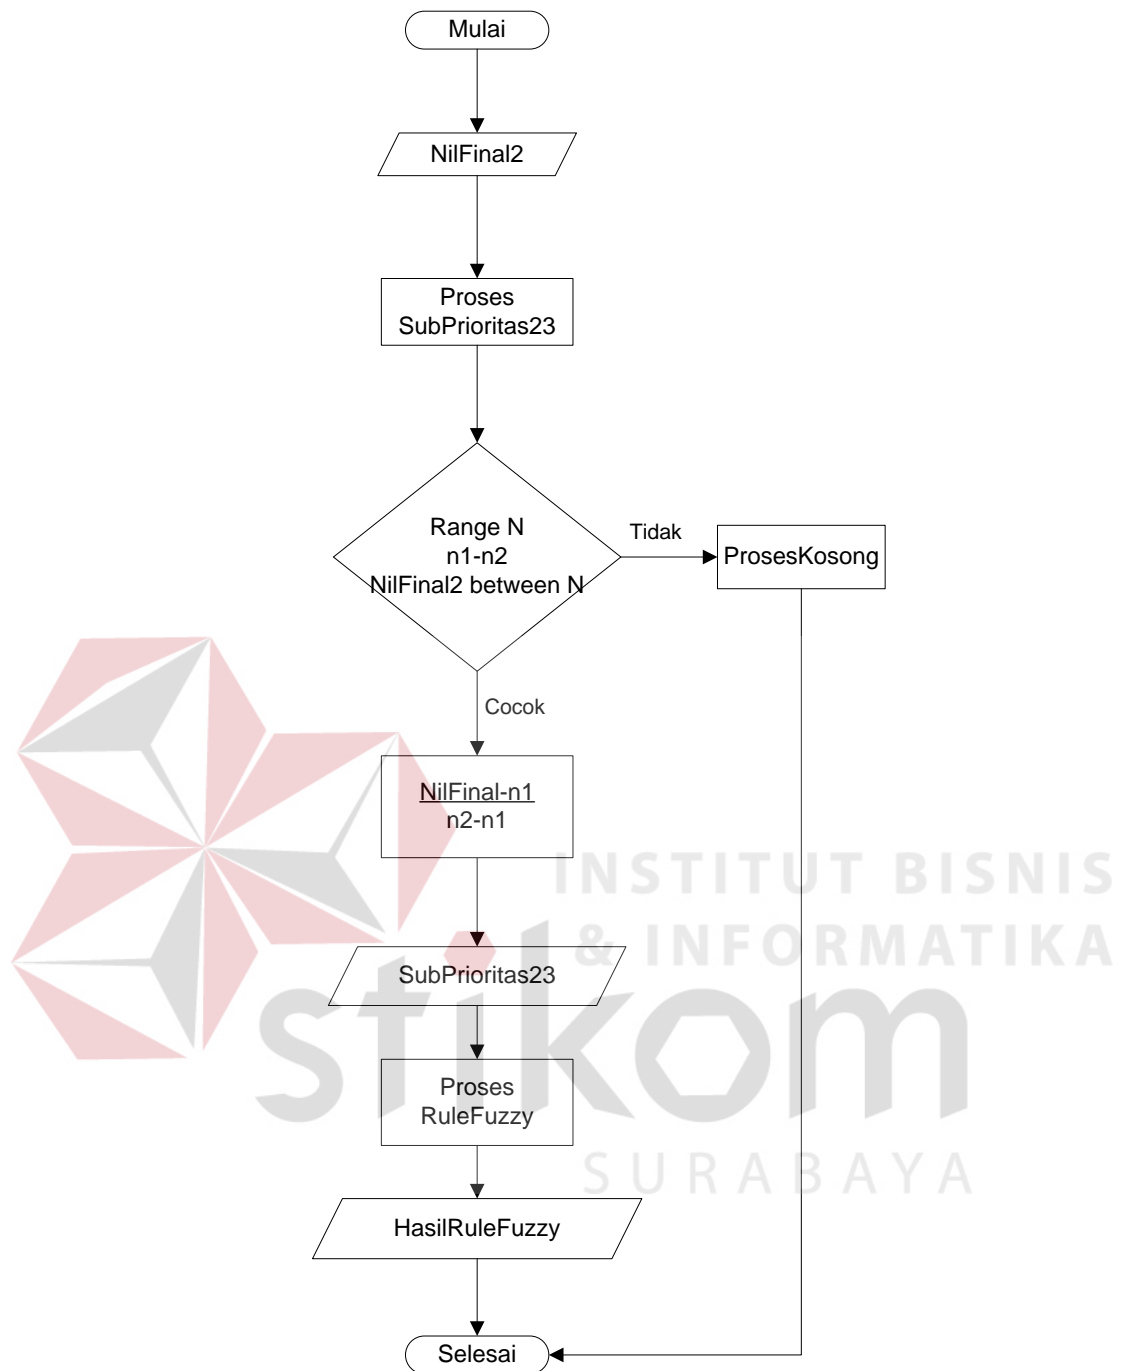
Mulai

NilFinal2

Proses SubPrioritas23

Range N
n1-n2
NilFinal2 between N

Tidak

ProsesKosong

Cocok

$\frac{NilFinal-n1}{n2-n1}$

SubPrioritas23

Proses RuleFuzzy

HasilRuleFuzzy

Selesai

INSTITUT BISNIS
& INFORMATIKA
stikom
SURABAYA